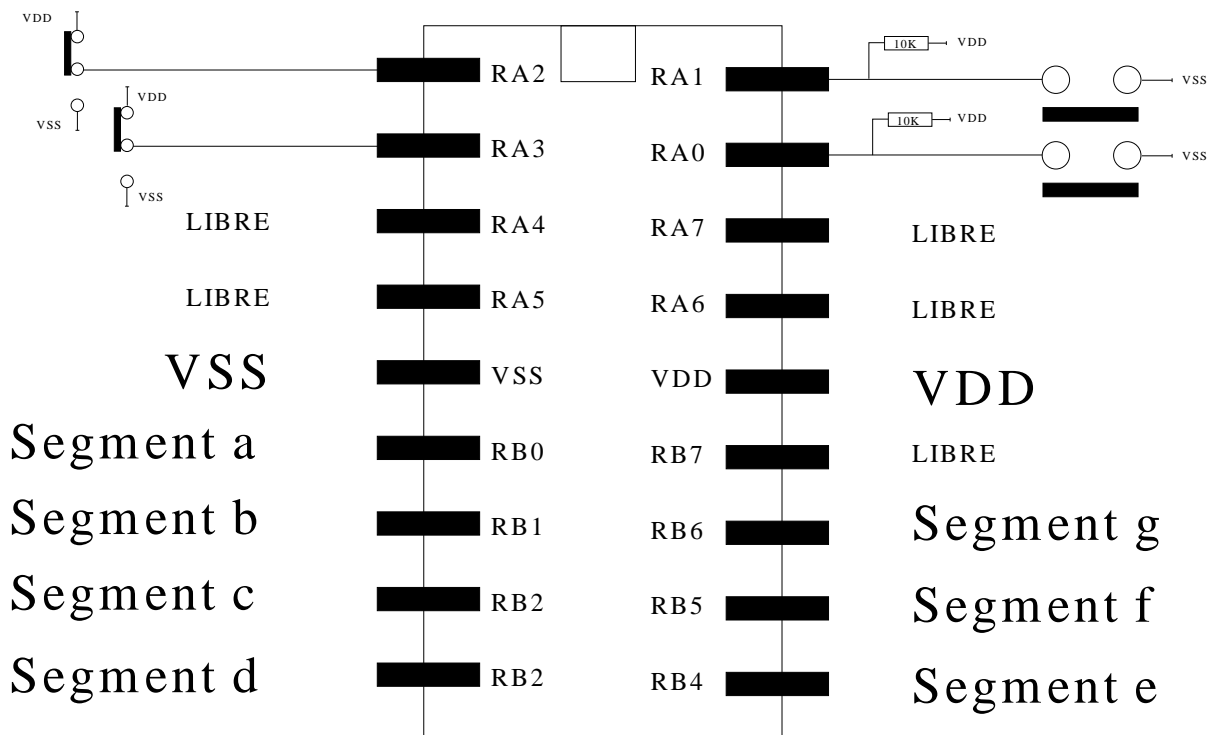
VDD

VDD
VSS

VSS

RA2
RA3
LIBRE RA4
LIBRE RA5
VSS VSS
Segment a RB0
Segment b RB1
Segment c RB2
Segment d RB2

10K VDD
RA1 VSS
10K VDD
RA0 VSS
RA7 LIBRE
RA6 LIBRE
VDD VDD
RB7 LIBRE
RB6 Segment g
RB5 Segment f
RB4 Segment e